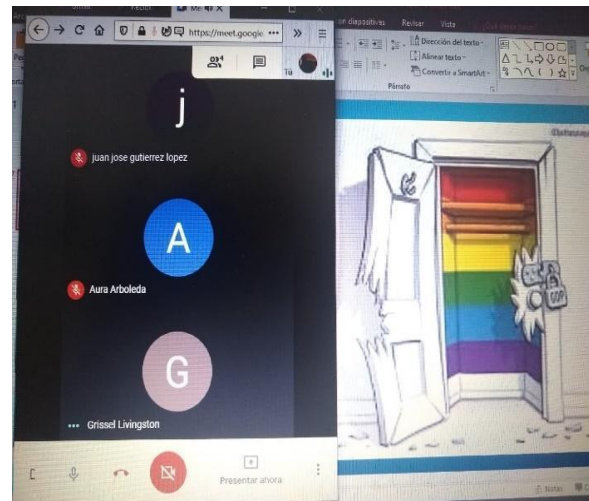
https://meet.google

Tú

j

juan jose gutierrez lopez

A

Aura Arboleda

G

Grissel Livingston

Presentar ahora

on diapositivas Revisar Vista

Dirección del texto
Alinear texto
Convertir a SmartArt

Párrafo